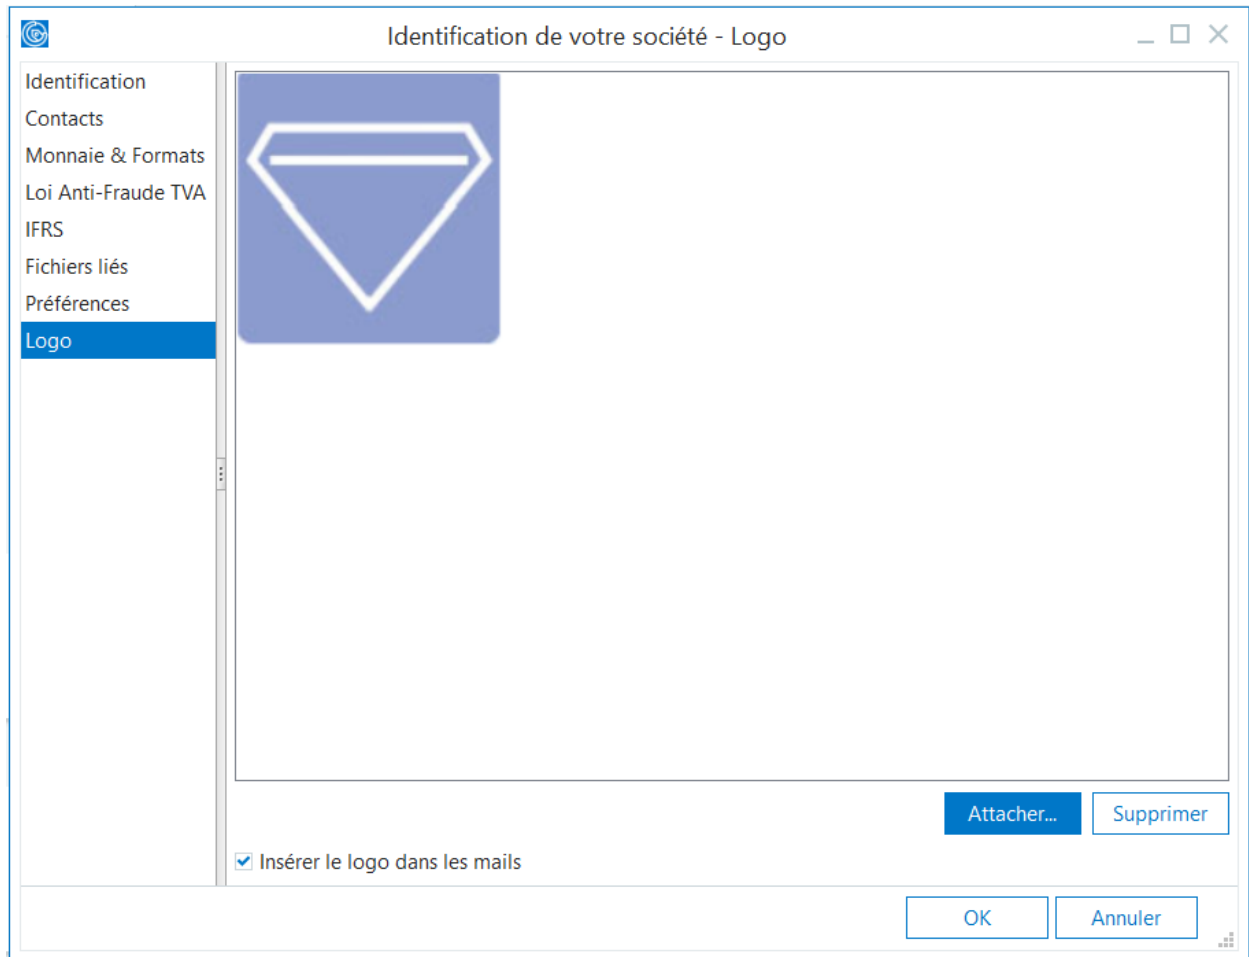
Identification de votre société - Logo

Identification
Contacts
Monnaie & Formats
Loi Anti-Fraude TVA
IFRS
Fichiers liés
Préférences
Logo

Attacher...
Supprimer

Insérer le logo dans les mails

OK
Annuler